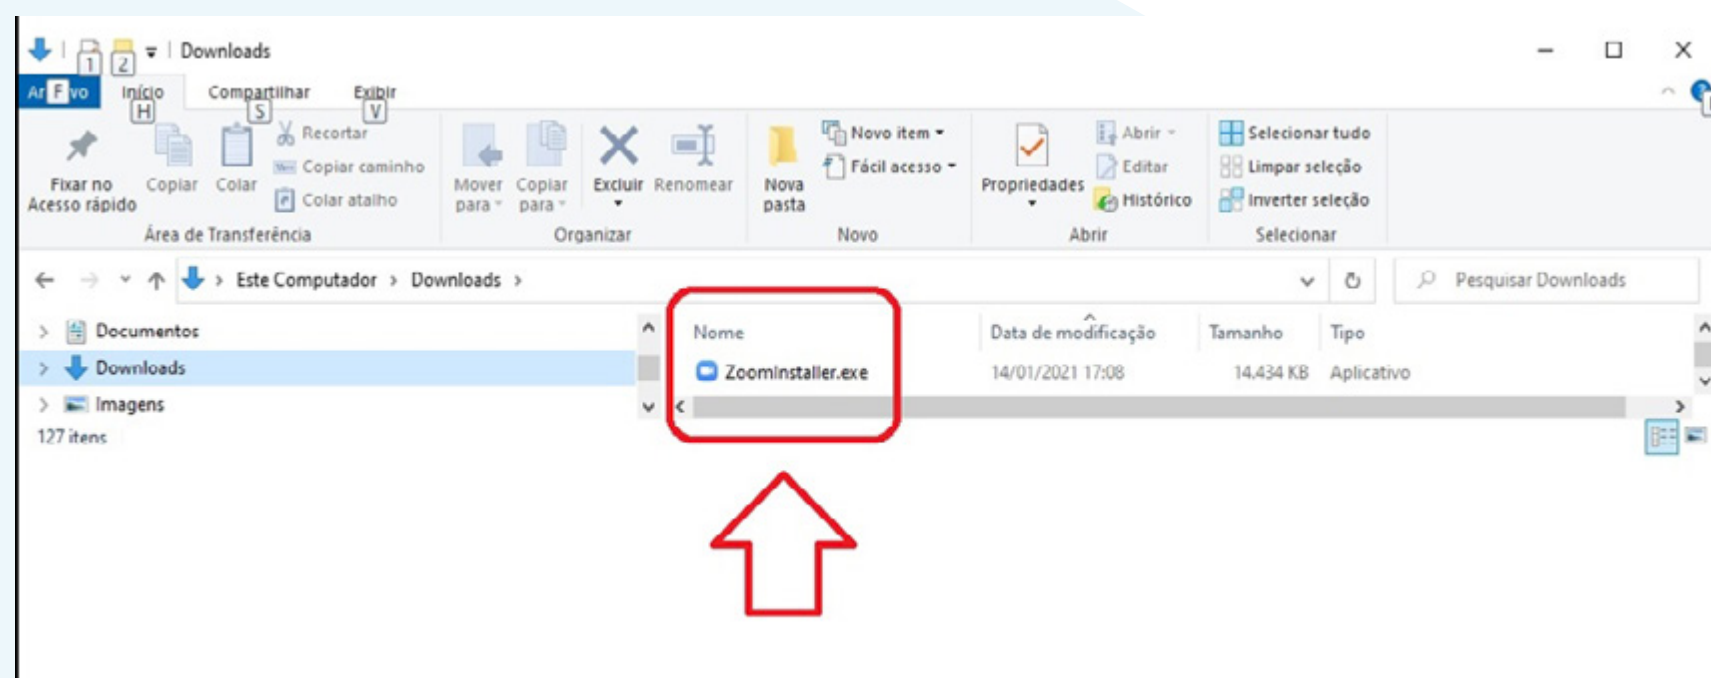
1 2 Downloads

Ar F vo Início H Compartilhar S Exibir V

Fixar no Acesso rápido Copiar Colar Recortar Copiar caminho Colar atalho
Área de Transferência

Mover para Copiar para Excluir Renomear
Organizar

Nova pasta Novo item Fácil acesso
Novo

Propriedades Abrir Editar Histórico
Abrir

Selecionar tudo Limpar seleção Inverter seleção
Selecionar

Este Computador > Downloads >

Pesquisar Downloads

Documentos
Downloads
Imagens
127 itens

| Nome | Data de modificação | Tamanho | Tipo |
|---|---|---|---|
| ZoomInstaller.exe | 14/01/2021 17:08 | 14.434 KB | Aplicativo |